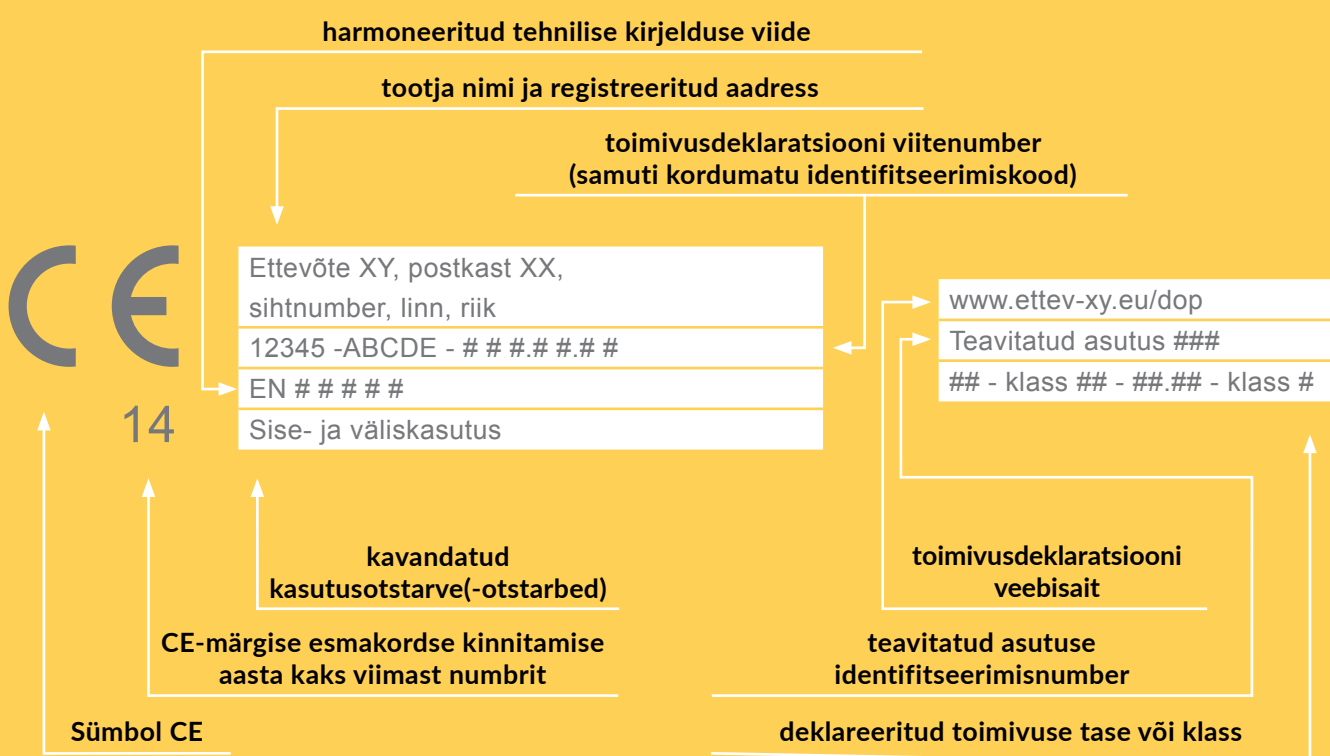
harmoneeritud tehnilise kirjelduse viide

tootja nimi ja registreeritud aadress

toimivusdeklaratsiooni viitenumber
(samuti kordumatu identifitseerimiskood)

CE

14

Ettevõte XY, postkast XX,
sihtnumber, linn, riik

12345 -ABCDE - # # #.# #.# #

EN # # # # #

Sise- ja väliskasutus

www.ettev-xy.eu/dop

Teavitatud asutus ###

## - klass ## - ##.## - klass #

kavandatud
kasutusotstarve(-otstarbed)

toimivusdeklaratsiooni
veebisait

CE-märgise esmakordse kinnitamise
aasta kaks viimast numbrit

teavitatud asutuse
identifitseerimisnumber

Sümbol CE

deklareeritud toimivuse tase või klass